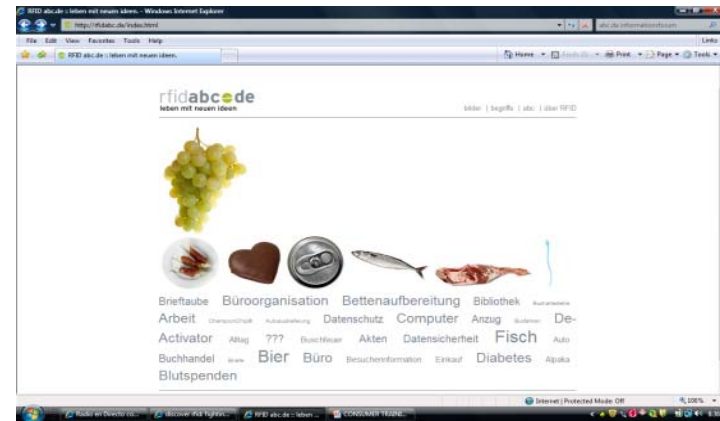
RFID abc.de :: leben mit neuen ideen. - Windows Internet Explorer

http://rfidabc.de/index.html

abc.de informationsraum

File Edit View Favorites Tools Help

Links

RFID abc.de :: leben mit neuen ideen.

Home Feeds Print Page Tools

rfidabcde
leben mit neuen ideen

bilder | begriffe | abc | über RFID

Brieftaube Büroorganisation Bettenaufbereitung Bibliothek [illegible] Arbeit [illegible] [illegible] Datenschutz Computer Anzug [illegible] De-Activator Alltag ??? Buschfeuer Akten Datensicherheit Fisch Auto Buchhandel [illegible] Bier Büro Besucherinformation Einkauf Diabetes Alpaka Blutspenden

Internet | Protected Mode: Off

100%

Radio en Directo co... discover rfid: fightin... RFID abc.de :: leben ... CONSUMER TRAINI...